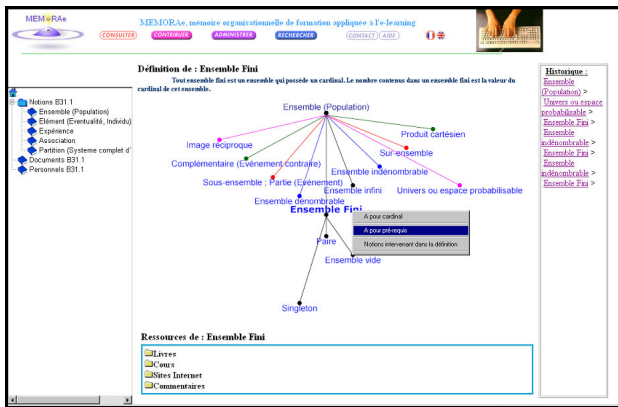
MEMORAe

MEMORAe, mémoire organisationnelle de formation appliquée à l'e-learning

CONSULTER CONTRIBUER ADMINISTRER RECHERCHER CONTACT AIDE

Notions B31.1
Ensemble (Population)
Elément (Eventualité, Individu)
Expérience
Association
Partition (Systeme complet d'
Documents B31.1
Personnels B31.1

Définition de : Ensemble Fini

Tout ensemble fini est un ensemble qui possède un cardinal. Le nombre contenus dans un ensemble fini est la valeur du cardinal de cet ensemble.

Ensemble (Population)
Image réciproque
Produit cartésien
Complémentaire (Evénement contraire)
Sur-ensemble
Sous-ensemble : Partie (Evénement)
Ensemble indénombrable
Ensemble infini
Univers ou espace probabilisable
Ensemble dénombrable
Ensemble Fini
A pour cardinal
A pour pré-requis
Notions intervenant dans la définition
Paire
Ensemble vide
Singleton

Historique :
Ensemble (Population) > Univers ou espace probabilisable > Ensemble Fini > Ensemble indénombrable > Ensemble Fini > Ensemble indénombrable > Ensemble Fini >

Ressources de : Ensemble Fini

Livres
Cours
Sites Internet
Commentaires